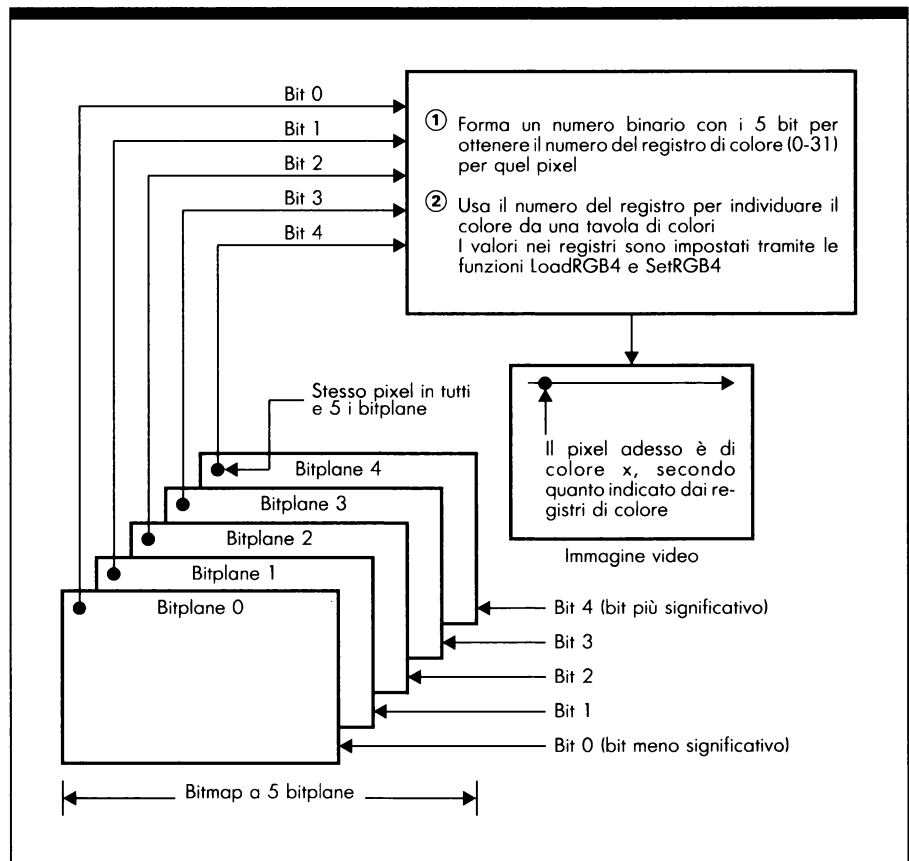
Bit 0
Bit 1
Bit 2
Bit 3
Bit 4

① Forma un numero binario con i 5 bit per ottenere il numero del registro di colore (0-31) per quel pixel

② Usa il numero del registro per individuare il colore da una tavola di colori
I valori nei registri sono impostati tramite le funzioni LoadRGB4 e SetRGB4

Stesso pixel in tutti e 5 i bitplane

Il pixel adesso è di colore x, secondo quanto indicato dai registri di colore

Immagine video

Bitplane 4
Bitplane 3
Bitplane 2
Bitplane 1
Bitplane 0

Bit 4 (bit più significativo)
Bit 3
Bit 2
Bit 1
Bit 0 (bit meno significativo)

Bitmap a 5 bitplane